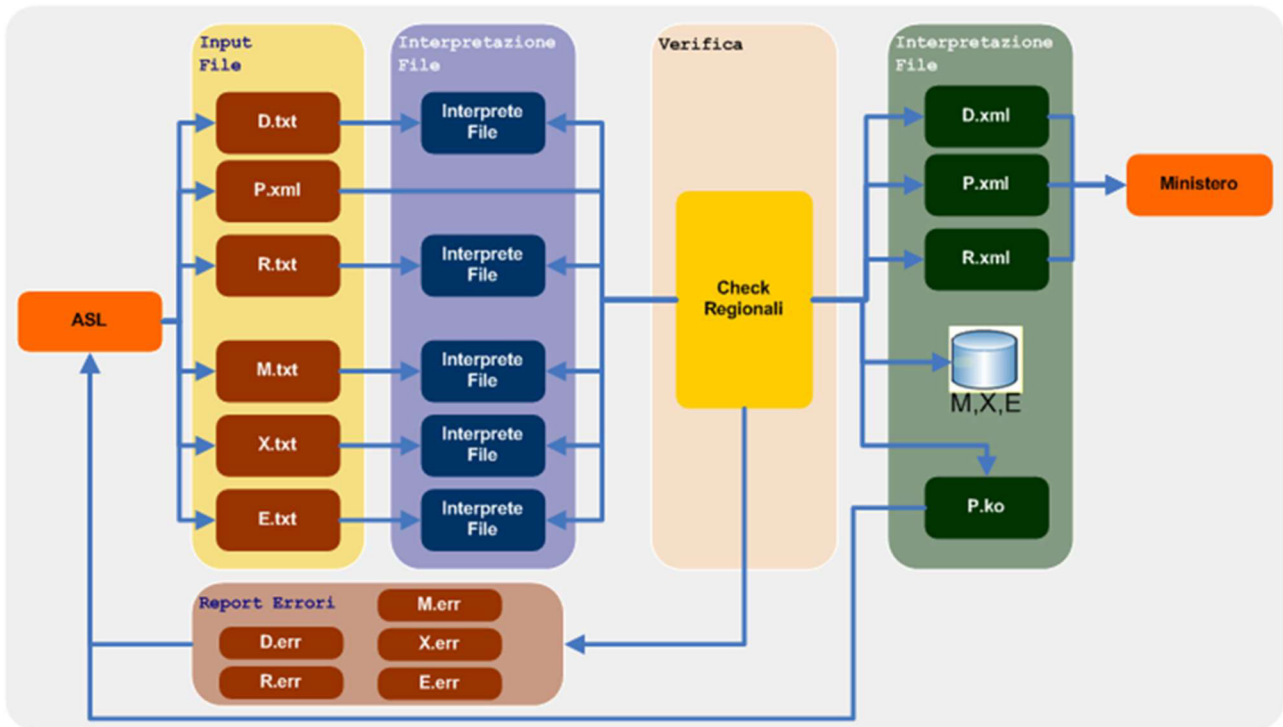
ASL

Input File

D.txt

P.xml

R.txt

M.txt

X.txt

E.txt

Interpretazione File

Interprete File

Interprete File

Interprete File

Interprete File

Interprete File

Verifica

Check Regionali

Interpretazione File

D.xml

P.xml

R.xml

M,X,E

P.ko

Ministero

Report Errori

M.err

D.err

X.err

R.err

E.err